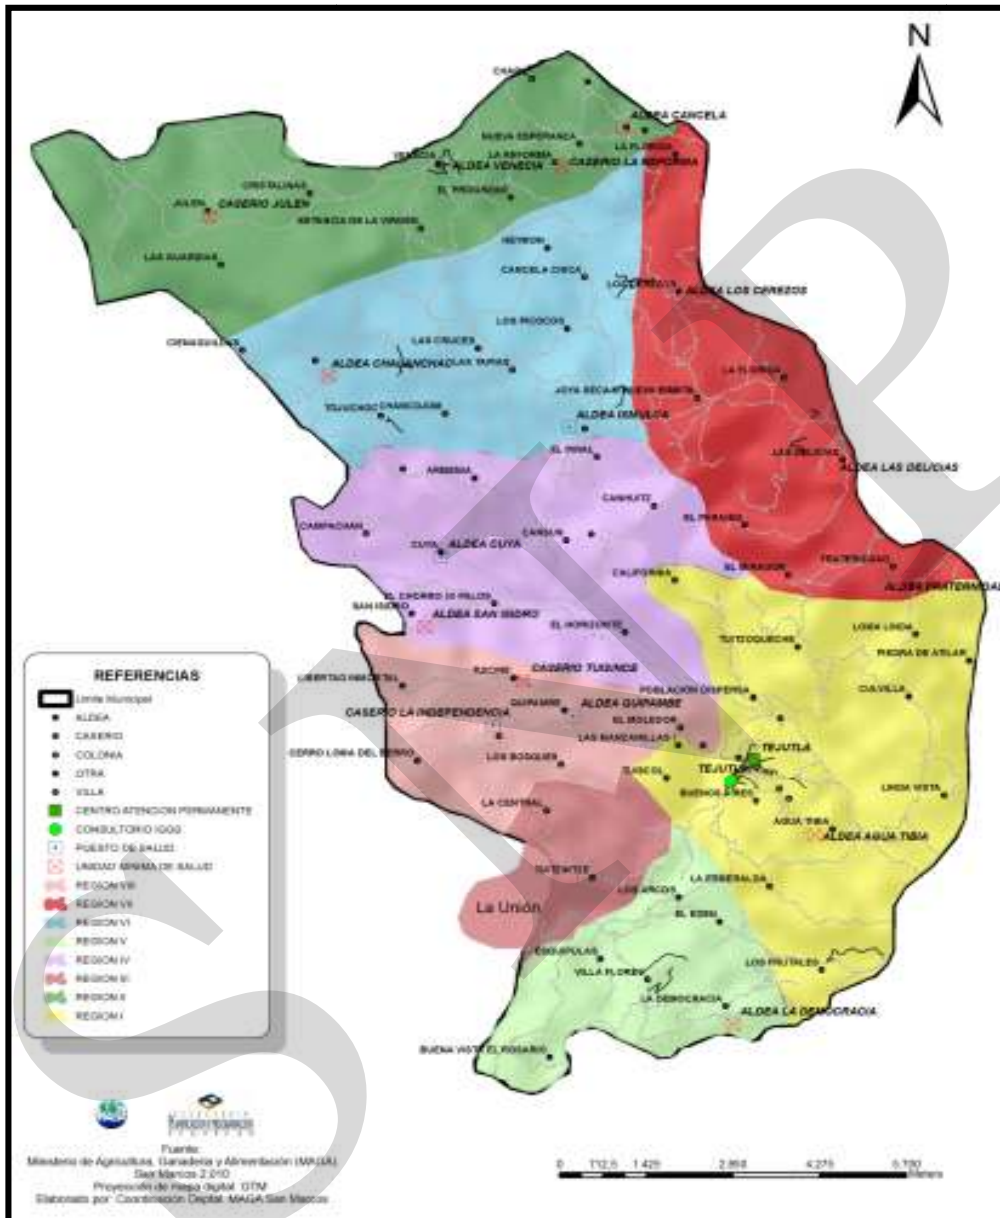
N

CHANCOL
ALDEA CANCELA
NUEVA ESPERANZA
LA REFORMA
LA FLORIDA
VENECIA
ALDEA VENECIA
CASERIO LA REFORMA
CRISTALINAS
EL PROGRESO
JULEN
CASERIO JULEN
ENTRADA DE LA VIRGEN
LAS GUARDIAS
HEBRON
CANCELA CHICA
LOS CEREZOS
ALDEA LOS CEREZOS
LOS POZOS
CIENAGUITAS
LAS CRUCES
ALDEA CHALANCHAC
LAS TAPIAS
LA FLORIDA
JOYA GRANDE
NUEVA SIMETA
TOJVIADO
CHANCOJAM
ALDEA SIMULCA
LAS DELICIAS
ALDEA LAS DELICIAS
EL PINAL
ARMENIA
CANALITO
CAMPACHAN
CUYA
ALDEA CUYA
CANDUN
EL PARAISO
EL MIRADOR
FRATERNIDAD
ALDEA FRATERNIDAD
CALIFORNIA
EL CHORRO 30 PALLOS
SAN ISIDRO
ALDEA SAN ISIDRO
EL HORIZONTE
TUTICOPOTE
LOMA LINDA
PIEDRA DE ATELAR
LIBERTAD INACETAL
TUICHE
CASERIO TUIGUNCE
POBLACION DISPERSA
CHAVELLA
QUIPAMBE
ALDEA QUIPAMBE
CASERIO LA INDEPENDENCIA
EL BOLEDOR
LAS MANZANILLAS
TEJUTLA
CERRO LOMA DEL BURRO
LOS BOSQUES
TUICOL
TEJUTLA
BUENOS AIRES
LINDA VISTA
AGUA TIBIA
ALDEA AGUA TIBIA
LA CENTRAL
GATENTIX
LA ESMERALDA
LOS ARCOS
La Unión
EL EDEN
ESQUIPULAS
LOS FRUTALES
VILLA FLORES
LA DEMOCRACIA
ALDEA LA DEMOCRACIA
BUENA VISTA EL ROSARIO

REFERENCIAS
Limite Municipal
ALDEA
CASERIO
COLONIA
OTRA
VILLA
CENTRO ATENCION PERMANENTE
CONSULTORIO IGSS
PUESTO DE SALUD
UNIDAD MINIMA DE SALUD
REGION VIII
REGION VII
REGION VI
REGION V
REGION IV
REGION III
REGION II
REGION I

Fuente:
Ministerio de Agricultura, Ganadería y Alimentación (MAGA)
San Marcos 2.010
Proyección de mapa digital: GTM
Elaborado por: Coordinación Deptal. MAGA San Marcos

0 712,5 1.425 2.850 4.275 5.700
Metros